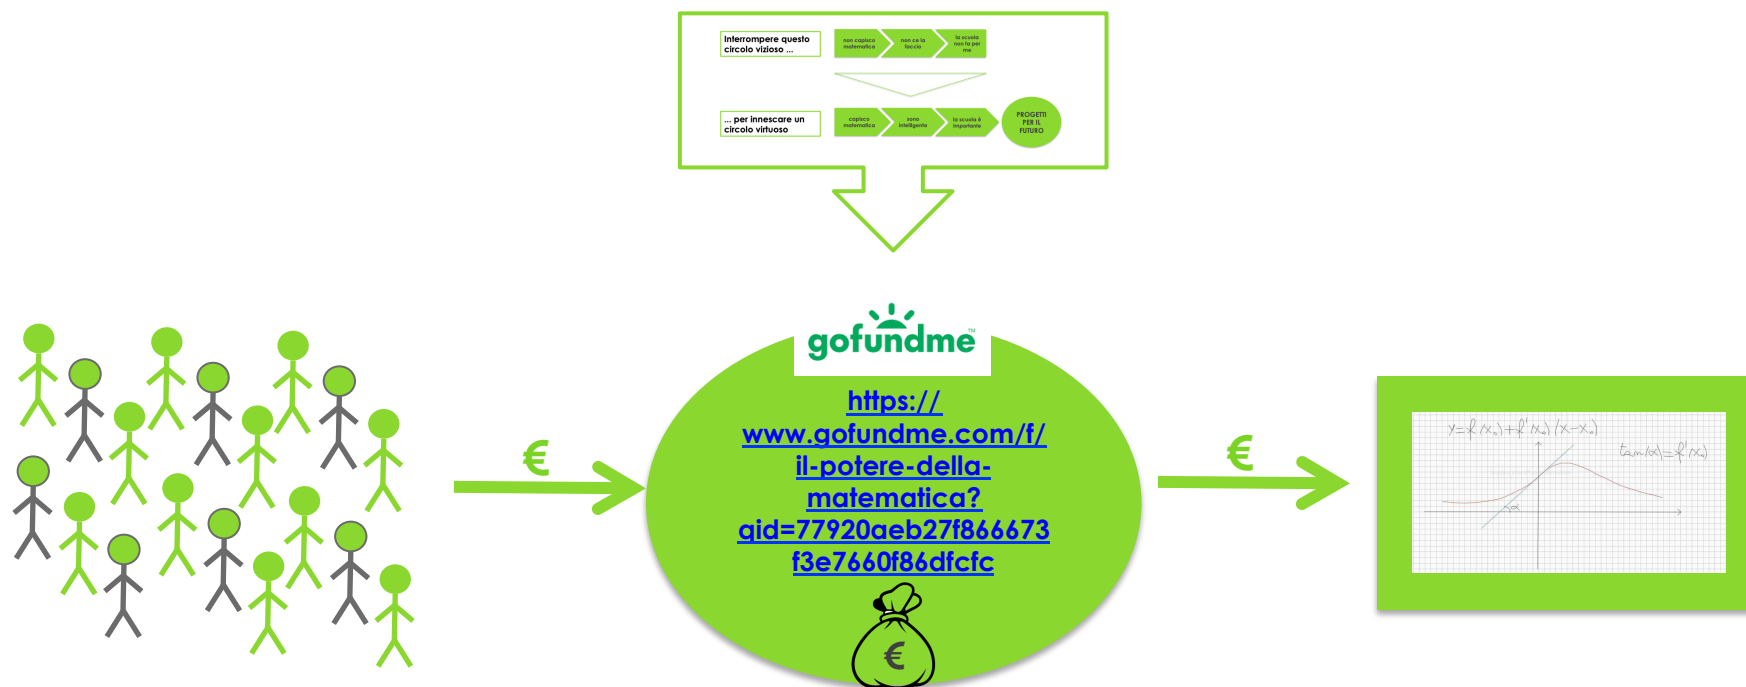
Interrompere questo circolo vizioso ...

non capisco matematica

non ce la faccio

la scuola non fa per me

... per innescare un circolo virtuoso

capisco matematica

sono intelligente

la scuola è importante

PROGETTI PER IL FUTURO

gofundme

€

https://www.gofundme.com/f/il-potere-della-matematica?qid=77920aeb27f866673f3e7660f86dfcfc

€

€

$y=f(x_0)+f'(x_0)(x-x_0)$

$\tan(\alpha)=f'(x_0)$

$\alpha$